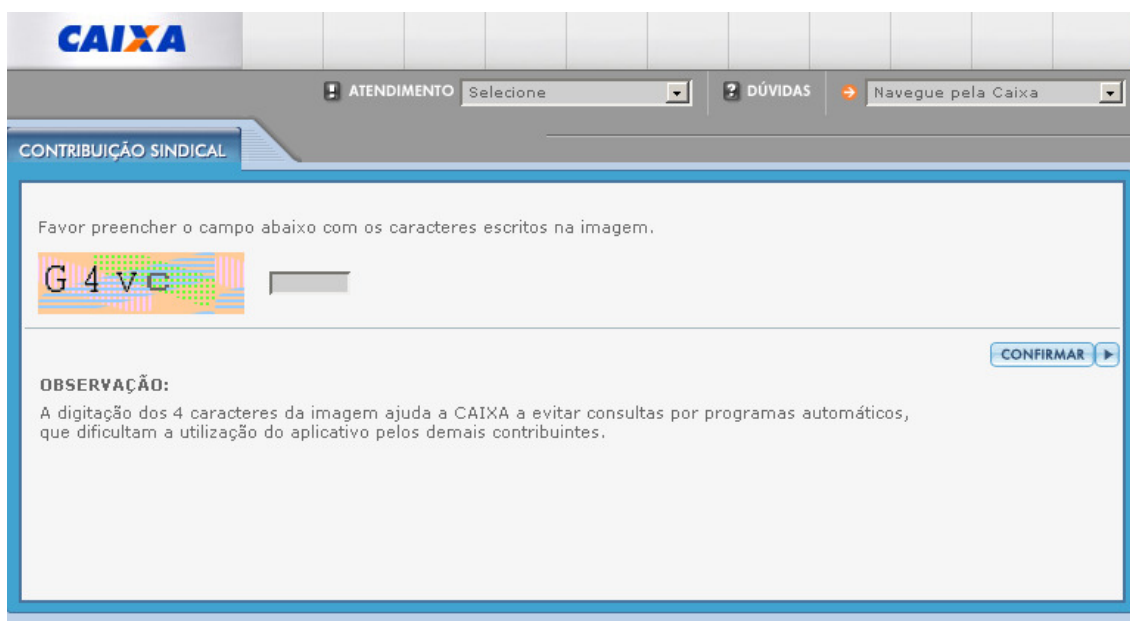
CAIXA

ATENDIMENTO Selecione

DÚVIDAS

Navegue pela Caixa

CONTRIBUIÇÃO SINDICAL

Favor preencher o campo abaixo com os caracteres escritos na imagem.

G 4 v c

CONFIRMAR

OBSERVAÇÃO:

A digitação dos 4 caracteres da imagem ajuda a CAIXA a evitar consultas por programas automáticos, que dificultam a utilização do aplicativo pelos demais contribuintes.